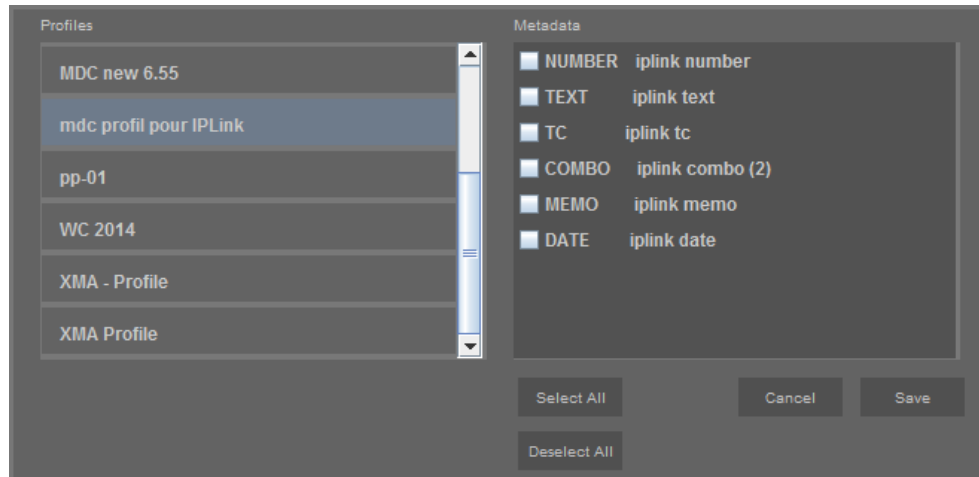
Profiles

MDC new 6.55

mdc profil pour IPLink

pp-01

WC 2014

XMA - Profile

XMA Profile

Metadata

NUMBER iplink number

TEXT iplink text

TC iplink tc

COMBO iplink combo (2)

MEMO iplink memo

DATE iplink date

Select All

Cancel

Save

Deselect All